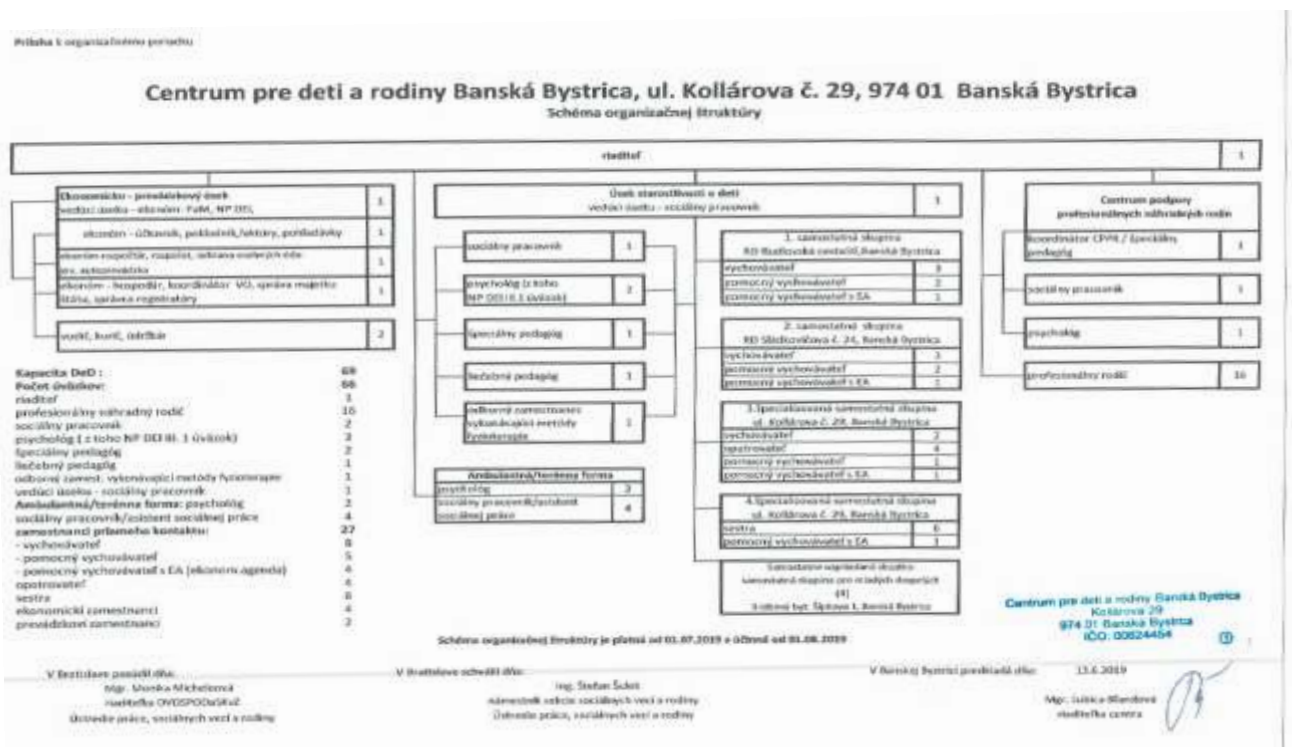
Príloha 1 organizačného poriadku

Centrum pre deti a rodiny Banská Bystrica, ul. Kollárova č. 29, 974 01 Banská Bystrica

Schéma organizačnej štruktúry

riaditeľ 1

Ekonomicko - prevádzkový úsek vedúci úseku - ekonóm - FaM, NP DEI 1

ekonóm - účtovník, pokladník, faktúry, pohľadávky 1

ekonóm-rozpočtár, rozpočet, odmena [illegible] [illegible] 1

ekonóm - hospodár, koordinátor VO, správa majetku, štatistika, správa registratúry 1

vodič, kurič, údržbár 2

Úsek starostlivosti o deti vedúci úseku - sociálny pracovník 1

sociálny pracovník 1

psychológ (z toho NP DEI III.1 úväzok) 2

špeciálny pedagóg 1

liečebný pedagóg 1

odborný zamestnanec vykonávajúci metódy fyzioterapie 1

Ambulantná/terénna forma

psychológ 3

sociálny pracovník/asistent sociálnej práce 4

1. samostatná skupina RD Radvanská cesta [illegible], Banská Bystrica

vychovávateľ 3

pomocný vychovávateľ 2

pomocný vychovávateľ s EA 1

2. samostatná skupina RD Sládkovičova č. 24, Banská Bystrica

vychovávateľ 3

pomocný vychovávateľ 2

pomocný vychovávateľ s EA 1

3.Špecializovaná samostatná skupina ul. Kollárova č. 29, Banská Bystrica

vychovávateľ 2

opatrovateľ 4

pomocný vychovávateľ 1

pomocný vychovávateľ s EA 1

4.Špecializovaná samostatná skupina ul. Kollárova č. 29, Banská Bystrica

sestra 6

pomocný vychovávateľ s EA 1

Samostatne usporiadaná skupina samostatná skupina pre mladých dospelých (4) 3-izbový byt: Šípková 1, Banská Bystrica

Centrum podpory profesionálnych náhradných rodín

koordinátor CPPR / špeciálny pedagóg 1

sociálny pracovník 1

psychológ 1

profesionálny rodič 16

Kapacita DeD : 69
Počet úväzkov: 66
riaditeľ 1
profesionálny náhradný rodič 16
sociálny pracovník 2
psychológ ( z toho NP DEI III. 1 úväzok) 2
špeciálny pedagóg 1
liečebný pedagóg 1
odborný zamest. vykonávajúci metódy fyzioterapie 1
vedúci úseku - sociálny pracovník 1
Ambulantná/terénna forma: psychológ 3
sociálny pracovník/asistent sociálnej práce 4
zamestnanci priameho kontaktu: 27
- vychovávateľ 8
- pomocný vychovávateľ 5
- pomocný vychovávateľ s EA (ekonom agenda) 4
opatrovateľ 4
sestra 6
ekonomickí zamestnanci 4
prevádzkoví zamestnanci 2

Schéma organizačnej štruktúry je platná od 01.07.2019 s účinnosť od 01.08.2019

Centrum pre deti a rodiny Banská Bystrica
Kollárova 29
974 01 Banská Bystrica
IČO: 00624454

V Bratislave posúdil dňa:
Mgr. Monika Michelová
riaditeľka OVDSPODaSK
Ústredie práce, sociálnych vecí a rodiny

V Bratislave schválil dňa:
Ing. Štefan Šcket
námestník sekcie sociálnych vecí a rodiny
Ústredie práce, sociálnych vecí a rodiny

V Banskej Bystrici predkladá dňa: 13.6.2019
Mgr. Lubica Blandová
riaditeľka centra